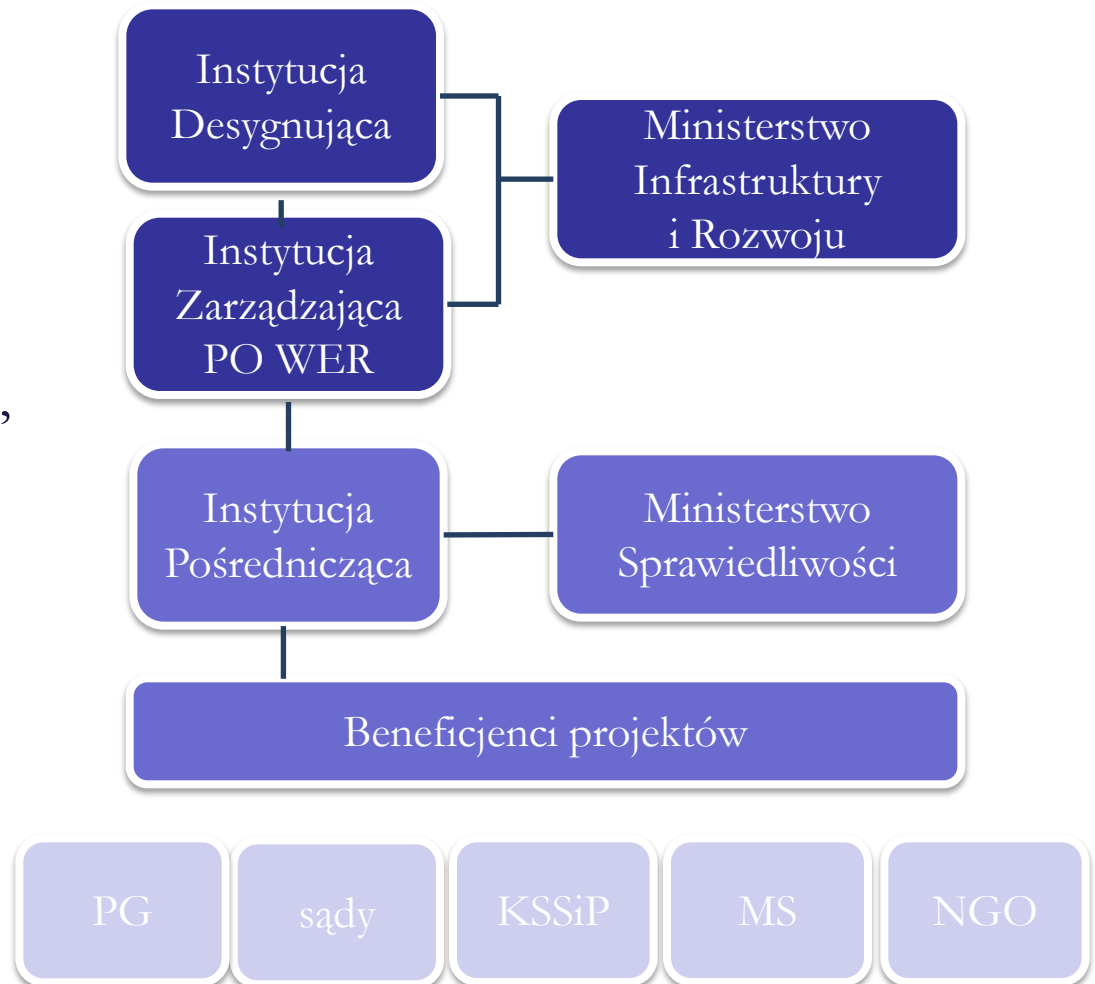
Instytucja Desygnująca

Ministerstwo Infrastruktury i Rozwoju

Instytucja Zarządzająca PO WER

,

Instytucja Pośrednicząca

Ministerstwo Sprawiedliwości

Beneficjenci projektów

PG

sądy

KSSiP

MS

NGO